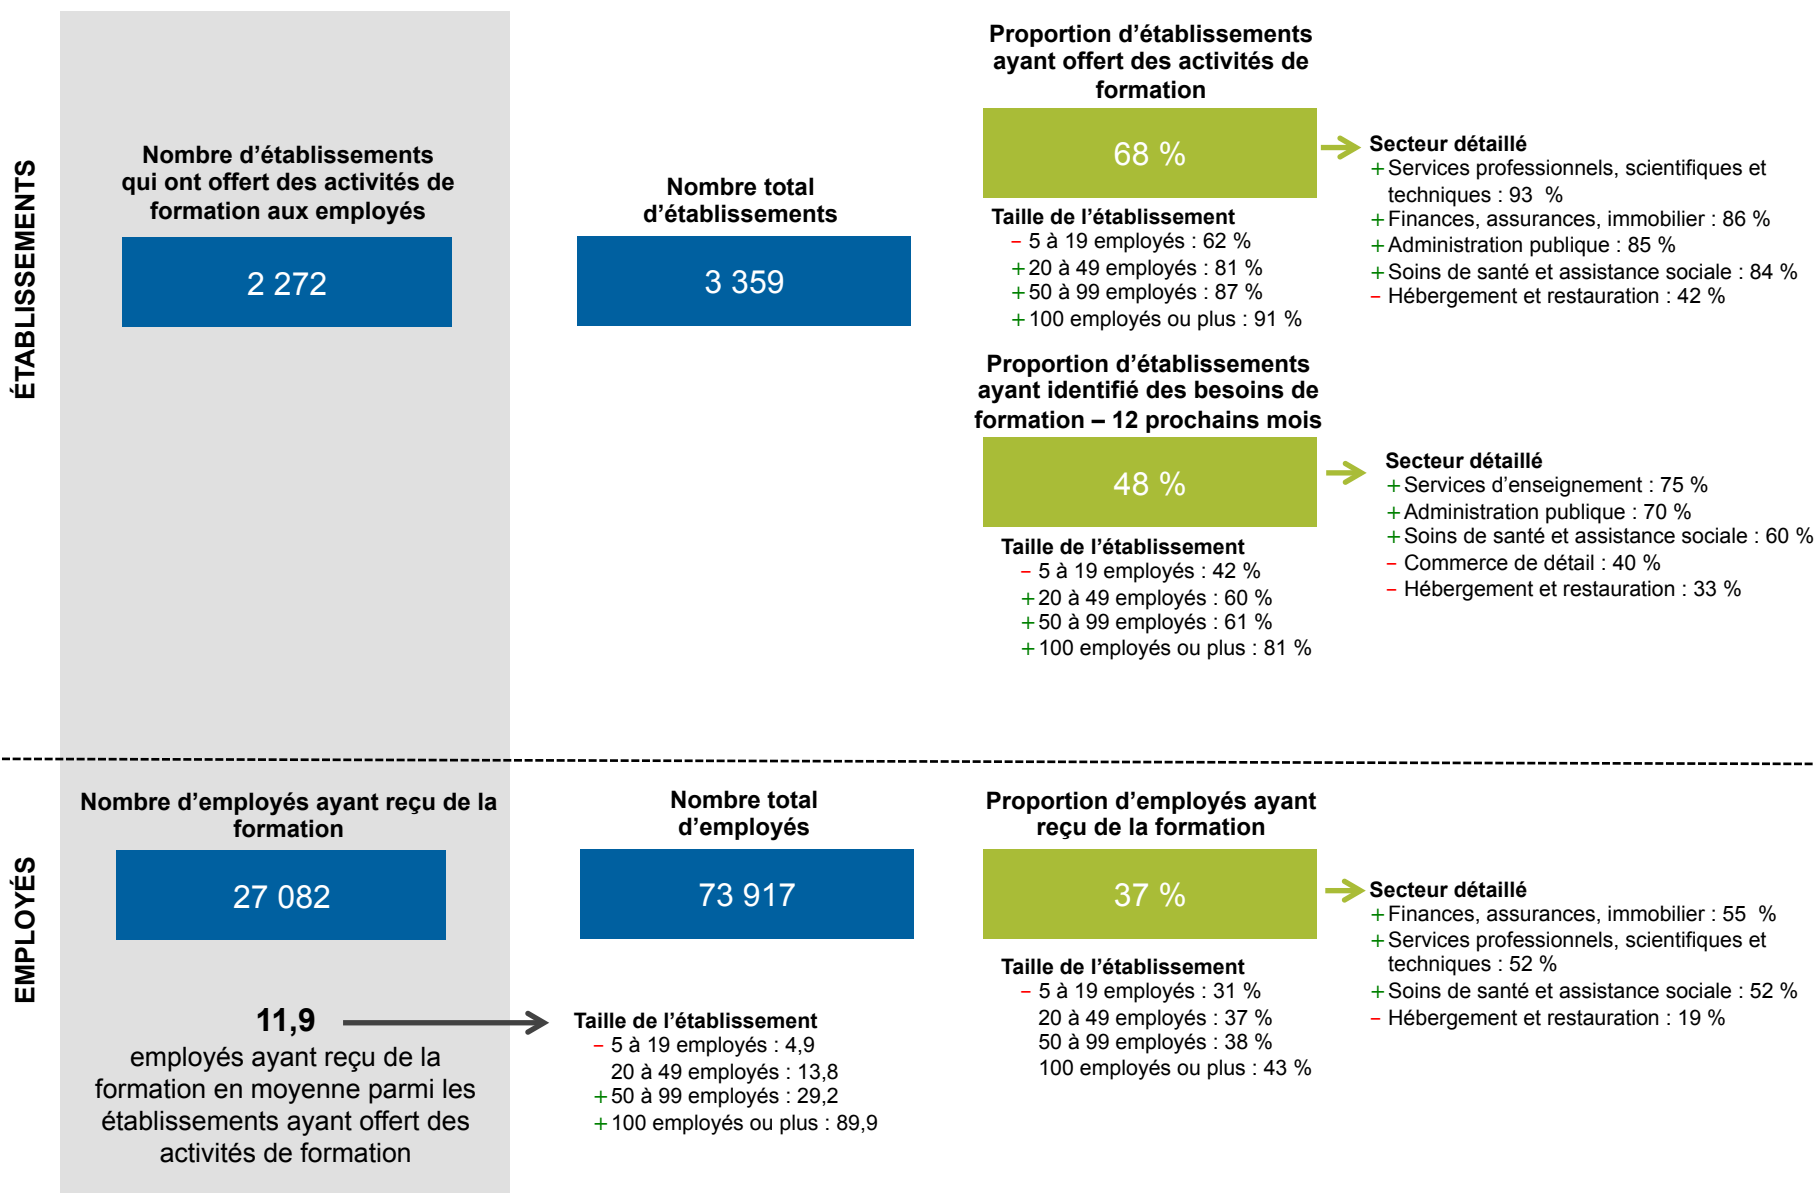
ÉTABLISSEMENTS

Nombre d'établissements qui ont offert des activités de formation aux employés

2 272

Nombre total d'établissements

3 359

Proportion d'établissements ayant offert des activités de formation

68 %

Taille de l'établissement
– 5 à 19 employés : 62 %
+ 20 à 49 employés : 81 %
+ 50 à 99 employés : 87 %
+ 100 employés ou plus : 91 %

Secteur détaillé
+ Services professionnels, scientifiques et techniques : 93 %
+ Finances, assurances, immobilier : 86 %
+ Administration publique : 85 %
+ Soins de santé et assistance sociale : 84 %
– Hébergement et restauration : 42 %

Proportion d'établissements ayant identifié des besoins de formation – 12 prochains mois

48 %

Taille de l'établissement
– 5 à 19 employés : 42 %
+ 20 à 49 employés : 60 %
+ 50 à 99 employés : 61 %
+ 100 employés ou plus : 81 %

Secteur détaillé
+ Services d'enseignement : 75 %
+ Administration publique : 70 %
+ Soins de santé et assistance sociale : 60 %
– Commerce de détail : 40 %
– Hébergement et restauration : 33 %

EMPLOYÉS

Nombre d'employés ayant reçu de la formation

27 082

Nombre total d'employés

73 917

Proportion d'employés ayant reçu de la formation

37 %

Secteur détaillé
+ Finances, assurances, immobilier : 55 %
+ Services professionnels, scientifiques et techniques : 52 %
+ Soins de santé et assistance sociale : 52 %
– Hébergement et restauration : 19 %

Taille de l'établissement
– 5 à 19 employés : 31 %
20 à 49 employés : 37 %
50 à 99 employés : 38 %
100 employés ou plus : 43 %

11,9
employés ayant reçu de la formation en moyenne parmi les établissements ayant offert des activités de formation

Taille de l'établissement
– 5 à 19 employés : 4,9
20 à 49 employés : 13,8
+ 50 à 99 employés : 29,2
+ 100 employés ou plus : 89,9